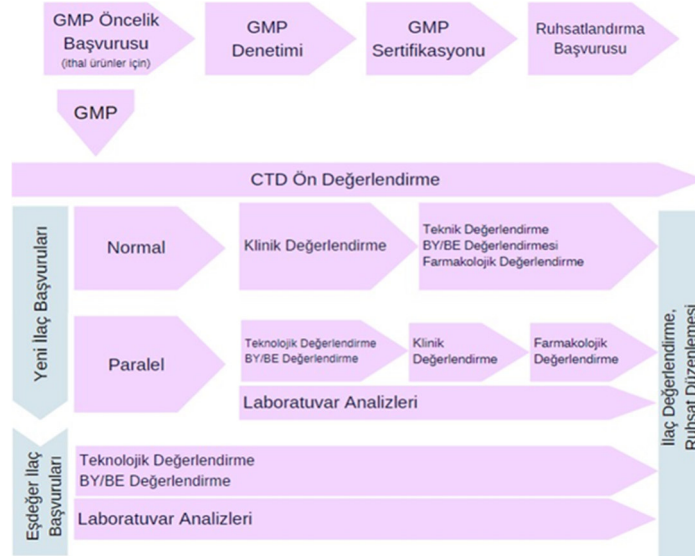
GMP Öncelik Başvurusu (ithal ürünler için)

GMP Denetimi

GMP Sertifikasyonu

Ruhsatlandırma Başvurusu

GMP

CTD Ön Değerlendirme

Yeni İlaç Başvuruları

Normal

Klinik Değerlendirme

Teknik Değerlendirme
BY/BE Değerlendirmesi
Farmakolojik Değerlendirme

Paralel

Teknolojik Değerlendirme
BY/BE Değerlendirme

Klinik Değerlendirme

Farmakolojik Değerlendirme

Laboratuvar Analizleri

Eşdeğer İlaç Başvuruları

Teknolojik Değerlendirme
BY/BE Değerlendirme

Laboratuvar Analizleri

İlaç Değerlendirme, Ruhsat Düzenlemesi